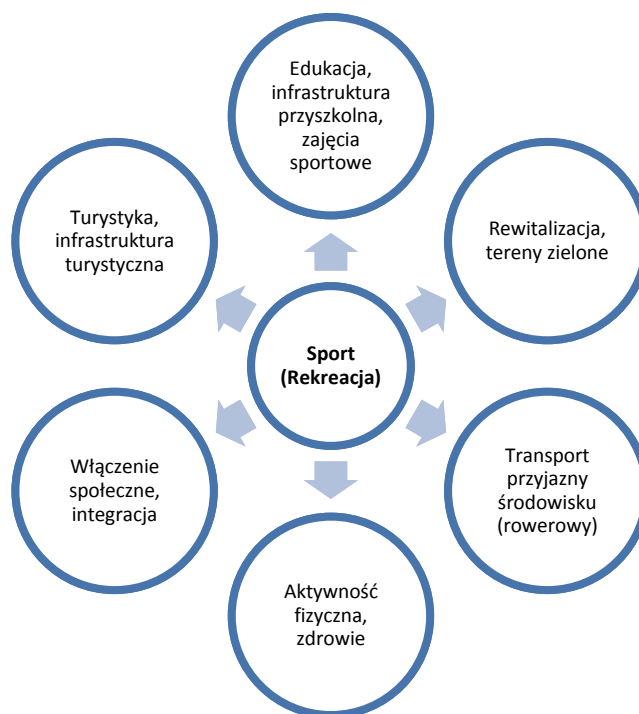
Sport (Rekreacja)

Edukacja, infrastruktura przyszkolna, zajęcia sportowe

Rewitalizacja, tereny zielone

Transport przyjazny środowisku (rowerowy)

Aktywność fizyczna, zdrowie

Włączenie społeczne, integracja

Turystyka, infrastruktura turystyczna